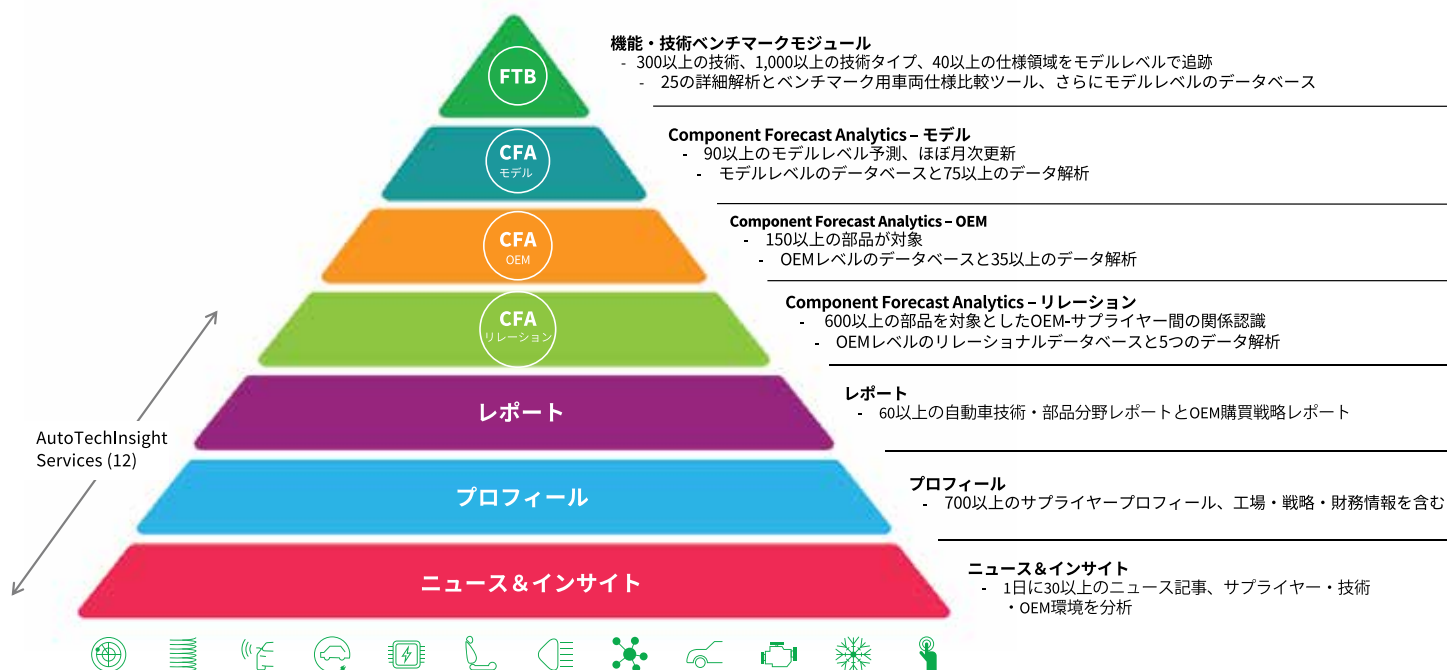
FTB

CFA
モデル

CFA
OEM

CFA
リレーション

レポート

プロフィール

ニュース＆インサイト

AutoTechInsight Services (12)

機能・技術ベンチマークモジュール
- 300以上の技術、1,000以上の技術タイプ、40以上の仕様領域をモデルレベルで追跡
- 25の詳細解析とベンチマーク用車両仕様比較ツール、さらにモデルレベルのデータベース

Component Forecast Analytics – モデル
- 90以上のモデルレベル予測、ほぼ月次更新
- モデルレベルのデータベースと75以上のデータ解析

Component Forecast Analytics – OEM
- 150以上の部品が対象
- OEMレベルのデータベースと35以上のデータ解析

Component Forecast Analytics – リレーション
- 600以上の部品を対象としたOEM-サプライヤー間の関係認識
- OEMレベルのリレーショナルデータベースと5つのデータ解析

レポート
- 60以上の自動車技術・部品分野レポートとOEM購買戦略レポート

プロフィール
- 700以上のサプライヤープロフィール、工場・戦略・財務情報を含む

ニュース＆インサイト
- 1日に30以上のニュース記事、サプライヤー・技術・OEM環境を分析